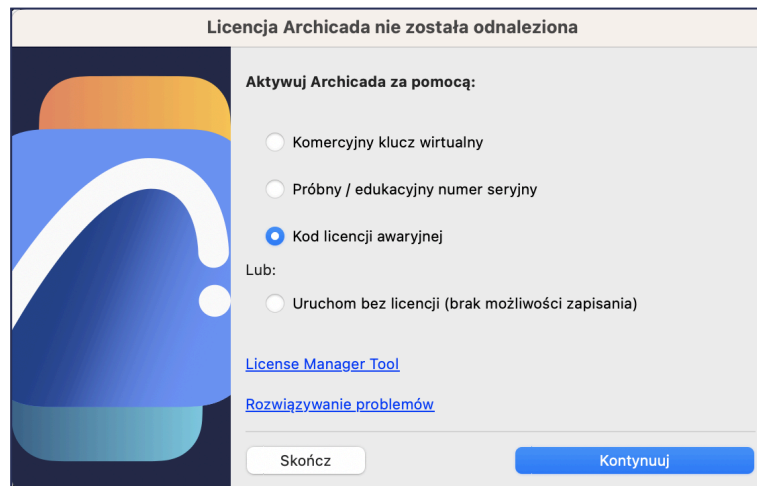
Licencja Archicada nie została odnaleziona

Aktywuj Archicada za pomocą:

Komercyjny klucz wirtualny

Próbny / edukacyjny numer seryjny

Kod licencji awaryjnej

Lub:

Uruchom bez licencji (brak możliwości zapisania)

License Manager Tool

Rozwiązywanie problemów

Skończ

Kontynuuj